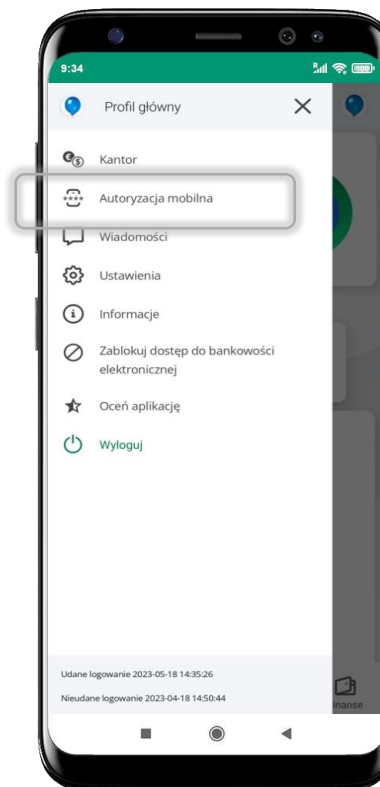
9:34

Profil główny

Kantor

Autoryzacja mobilna

Wiadomości

Ustawienia

Informacje

Zablokuj dostęp do bankowości elektronicznej

Oceń aplikację

Wyloguj

Udane logowanie 2023-05-18 14:35:26

Nieudane logowanie 2023-04-18 14:50:44

inanse